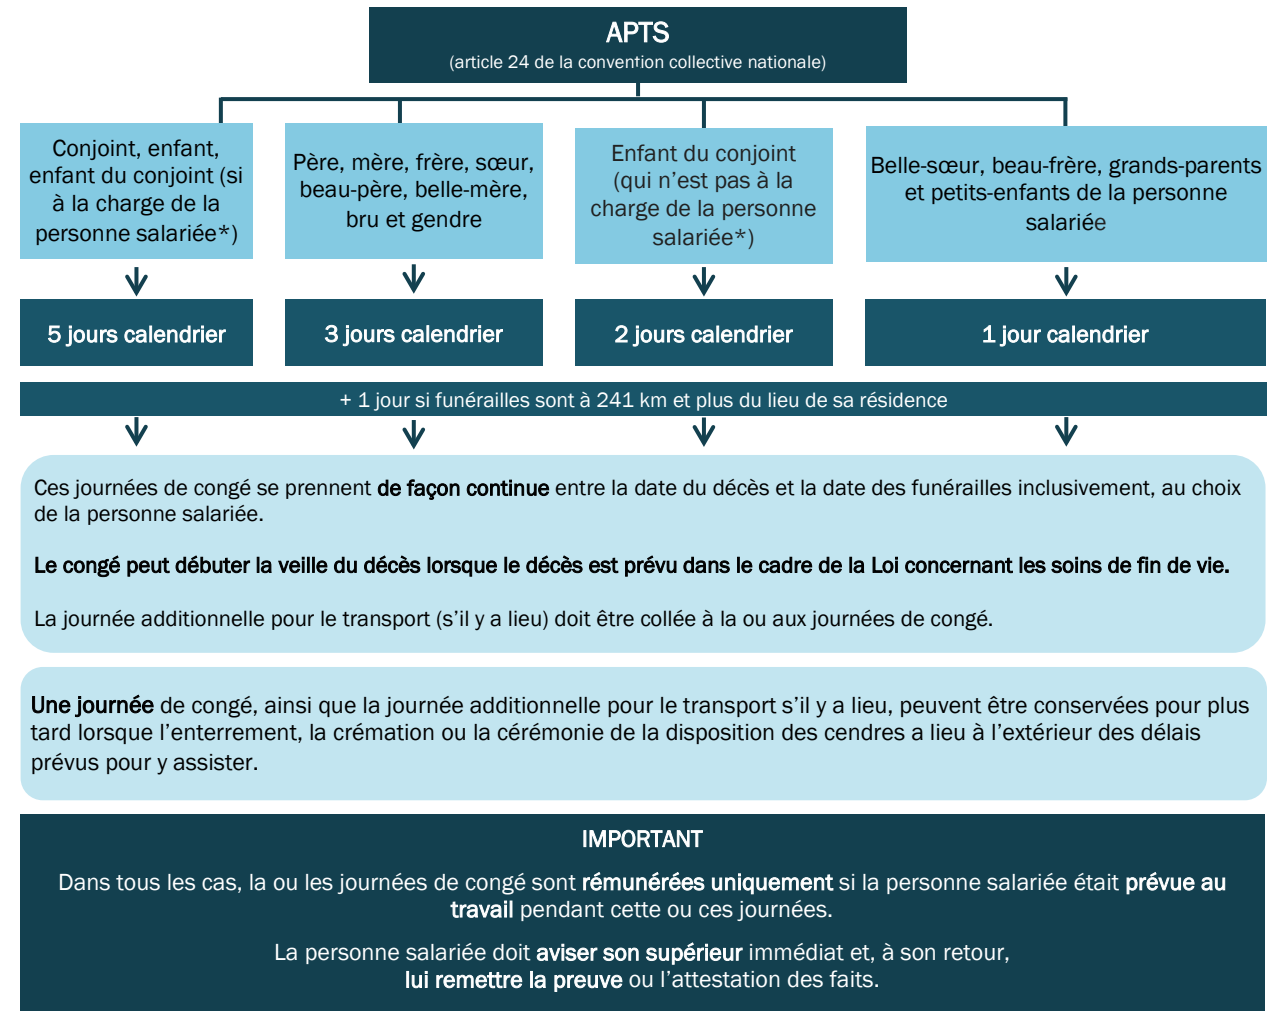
APTS
(article 24 de la convention collective nationale)

Conjoint, enfant, enfant du conjoint (si à la charge de la personne salariée*)

Père, mère, frère, sœur, beau-père, belle-mère, bru et gendre

Enfant du conjoint (qui n'est pas à la charge de la personne salariée*)

Belle-sœur, beau-frère, grands-parents et petits-enfants de la personne salariée

5 jours calendrier

3 jours calendrier

2 jours calendrier

1 jour calendrier

+ 1 jour si funérailles sont à 241 km et plus du lieu de sa résidence

Ces journées de congé se prennent de façon continue entre la date du décès et la date des funérailles inclusivement, au choix de la personne salariée.

Le congé peut débuter la veille du décès lorsque le décès est prévu dans le cadre de la Loi concernant les soins de fin de vie.

La journée additionnelle pour le transport (s'il y a lieu) doit être collée à la ou aux journées de congé.

Une journée de congé, ainsi que la journée additionnelle pour le transport s'il y a lieu, peuvent être conservées pour plus tard lorsque l'enterrement, la crémation ou la cérémonie de la disposition des cendres a lieu à l'extérieur des délais prévus pour y assister.

IMPORTANT

Dans tous les cas, la ou les journées de congé sont rémunérées uniquement si la personne salariée était prévue au travail pendant cette ou ces journées.

La personne salariée doit aviser son supérieur immédiat et, à son retour, lui remettre la preuve ou l'attestation des faits.